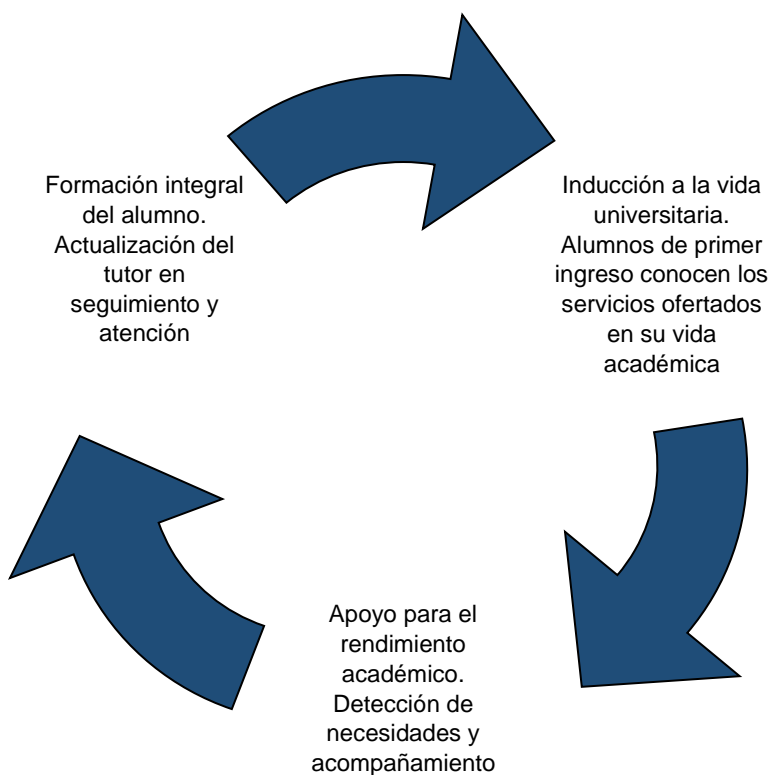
Formación integral del alumno. Actualización del tutor en seguimiento y atención

Inducción a la vida universitaria. Alumnos de primer ingreso conocen los servicios ofertados en su vida académica

Apoyo para el rendimiento académico. Detección de necesidades y acompañamiento